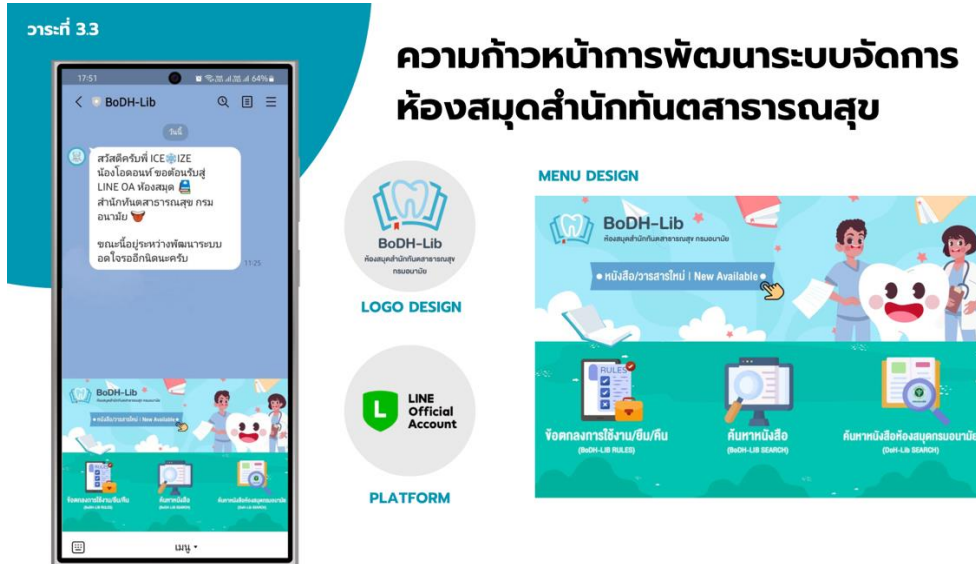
วาระที่ 3.3

ความก้าวหน้าการพัฒนาระบบจัดการห้องสมุดสำนักทันตสาธารณสุข

17:51

64%

BoDH-Lib

วันนี้

สวัสดีครับพี่ ICE❄️IZE น้องโอดอนท์ ขอต้อนรับสู่ LINE OA ห้องสมุด สำนักทันตสาธารณสุข กรมอนามัย

ขณะนี้อยู่ระหว่างพัฒนาระบบ อดใจรออีกนิดนะครับ

11:25

BoDH-Lib

หนังสือ/วารสารใหม่ | New Available

ข้อตกลงการใช้งาน/ยืม/คืน

ค้นหาหนังสือ

ค้นหาหนังสือห้องสมุดกรมอนามัย

เมนู ▾

BoDH-Lib
ห้องสมุดสำนักทันตสาธารณสุข กรมอนามัย

LOGO DESIGN

LINE Official Account

PLATFORM

MENU DESIGN

BoDH-Lib
ห้องสมุดสำนักทันตสาธารณสุข กรมอนามัย

หนังสือ/วารสารใหม่ | New Available

RULES

ข้อตกลงการใช้งาน/ยืม/คืน
(BoDH-LIB RULES)

ค้นหาหนังสือ
(BoDH-LIB SEARCH)

ค้นหาหนังสือห้องสมุดกรมอนามัย
(DoH-Lib SEARCH)